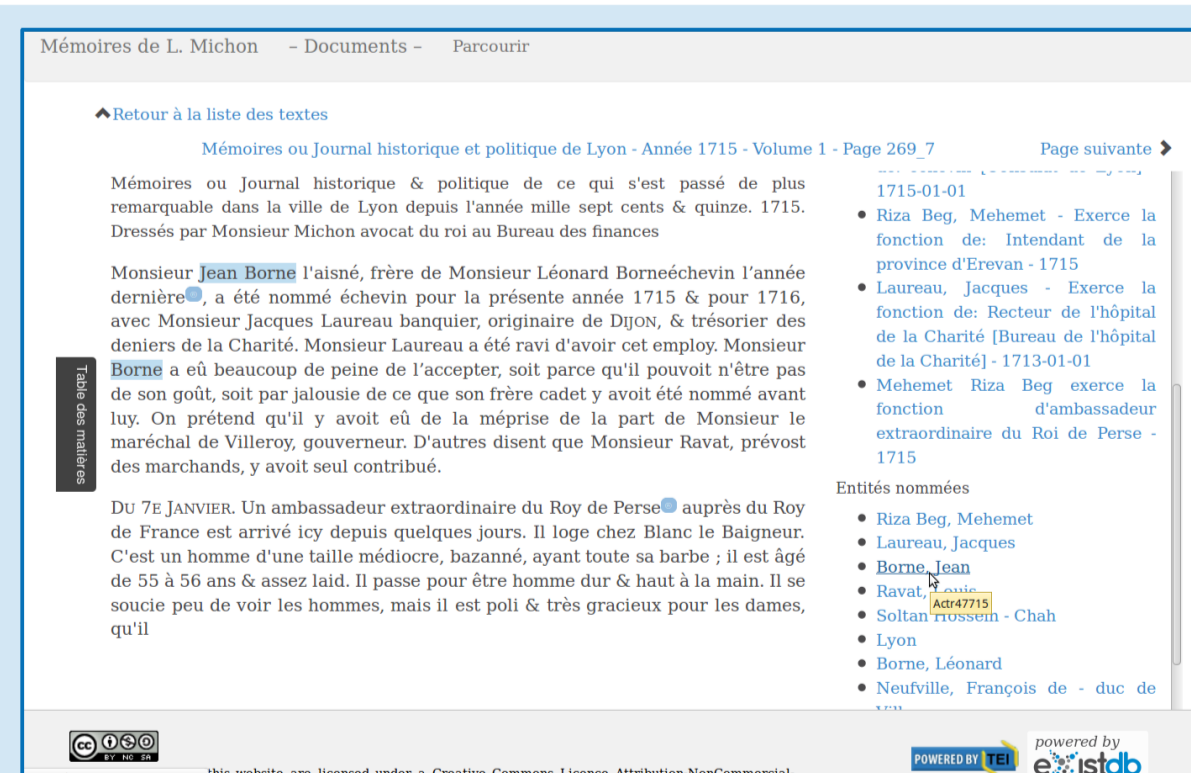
Mémoires de L. Michon – Documents – Parcourir

Retour à la liste des textes

Mémoires ou Journal historique et politique de Lyon - Année 1715 - Volume 1 - Page 269_7

Page suivante

Mémoires ou Journal historique & politique de ce qui s'est passé de plus remarquable dans la ville de Lyon depuis l'année mille sept cents & quinze. 1715. Dressés par Monsieur Michon avocat du roi au Bureau des finances

Monsieur Jean Borne l'aisné, frère de Monsieur Léonard Borneéchevin l'année dernière, a été nommé échevin pour la présente année 1715 & pour 1716, avec Monsieur Jacques Laureau banquier, originaire de DIJON, & trésorier des deniers de la Charité. Monsieur Laureau a été ravi d'avoir cet employ. Monsieur Borne a eû beaucoup de peine de l'accepter, soit parce qu'il pouvoit n'être pas de son goût, soit par jalousie de ce que son frère cadet y avoit été nommé avant luy. On prétend qu'il y avoit eû de la méprise de la part de Monsieur le maréchal de Villeroy, gouverneur. D'autres disent que Monsieur Ravat, prévost des marchands, y avoit seul contribué.

DU 7E JANVIER. Un ambassadeur extraordinaire du Roy de Perse auprès du Roy de France est arrivé icy depuis quelques jours. Il loge chez Blanc le Baigneur. C'est un homme d'une taille médiocre, bazanné, ayant toute sa barbe ; il est âgé de 55 à 56 ans & assez laid. Il passe pour être homme dur & haut à la main. Il se soucie peu de voir les hommes, mais il est poli & très gracieux pour les dames, qu'il

Table des matières

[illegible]
1715-01-01
• Riza Beg, Mehemet - Exerce la fonction de: Intendant de la province d'Erevan - 1715
• Laureau, Jacques - Exerce la fonction de: Recteur de l'hôpital de la Charité [Bureau de l'hôpital de la Charité] - 1713-01-01
• Mehemet Riza Beg exerce la fonction d'ambassadeur extraordinaire du Roi de Perse - 1715

Entités nommées
• Riza Beg, Mehemet
• Laureau, Jacques
• Borne, Jean
• Ravat, Louis
• Soltan Hossein - Chah
• Lyon
• Borne, Léonard
• Neufville, François de - duc de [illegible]

Actr47715

BY NC SA
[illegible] this website are licensed under a Creative Commons Licence Attribution-NonCommercial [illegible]

POWERED BY TEI
powered by existdb